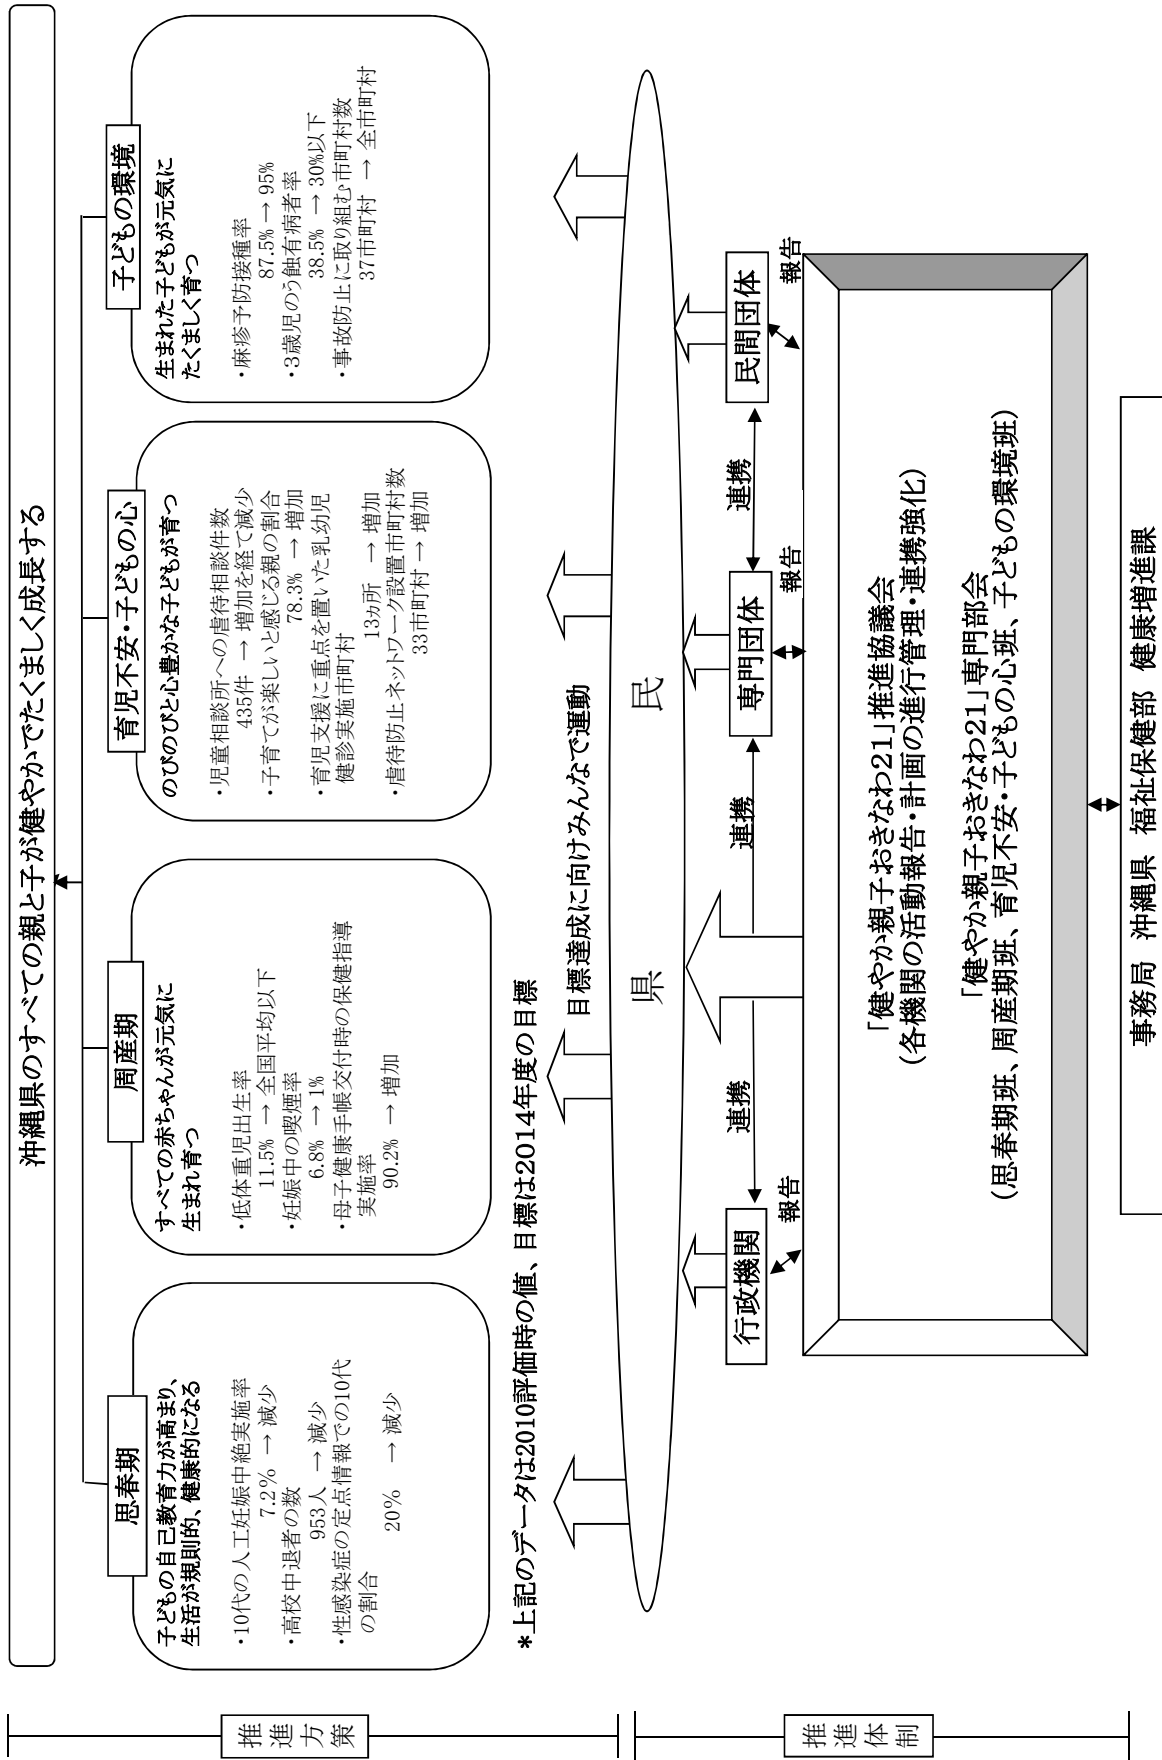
沖縄県のすべての親と子が健やかでたくましく成長する

思春期
子どもの自己教育力が高まり、生活が規則的、健康的になる
・10代の人工妊娠中絶実施率
7.2% → 減少
・高校中退者の数
953人 → 減少
・性感染症の定点情報での10代の割合
20% → 減少

周産期
すべての赤ちゃんが元気に生まれ育つ
・低体重児出生率
11.5% → 全国平均以下
・妊娠中の喫煙率
6.8% → 1%
・母子健康手帳交付時の保健指導実施率
90.2% → 増加

育児不安・子どもの心
のびのびと心豊かな子どもが育つ
・児童相談所への虐待相談件数
435件 → 増加を経て減少
・子育てが楽しいと感じる親の割合
78.3% → 増加
・育児支援に重点を置いた乳幼児健診実施市町村
13カ所 → 増加
・虐待防止ネットワーク設置市町村数
33市町村 → 増加

子どもの環境
生まれた子どもが元気にたくましく育つ
・麻疹予防接種率
87.5% → 95%
・3歳児のう蝕有病者率
38.5% → 30%以下
・事故防止に取り組む市町村数
37市町村 → 全市町村

*上記のデータは2010評価時の値、目標は2014年度の目標

目標達成に向けみんなで運動

県 民

行政機関　連携　専門団体　連携　民間団体

報告　報告　報告

「健やか親子おきなわ21」推進協議会
(各機関の活動報告・計画の進行管理・連携強化)

「健やか親子おきなわ21」専門部会
(思春期班、周産期班、育児不安・子どもの心班、子どもの環境班)

事務局　沖縄県　福祉保健部　健康増進課

推進方策

推進体制